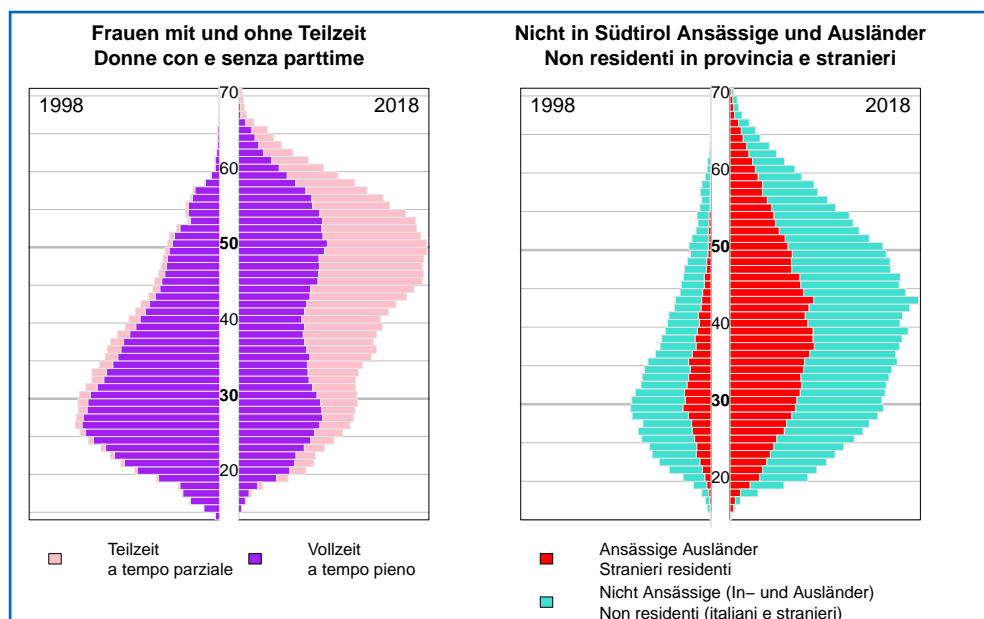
Frauen mit und ohne Teilzeit
Donne con e senza parttime

1998 2018

70
60
50
40
30
20

Teilzeit
a tempo parziale

Vollzeit
a tempo pieno

Nicht in Südtirol Ansässige und Ausländer
Non residenti in provincia e stranieri

1998 2018

70
60
50
40
30
20

Ansässige Ausländer
Stranieri residenti

Nicht Ansässige (In– und Ausländer)
Non residenti (italiani e stranieri)